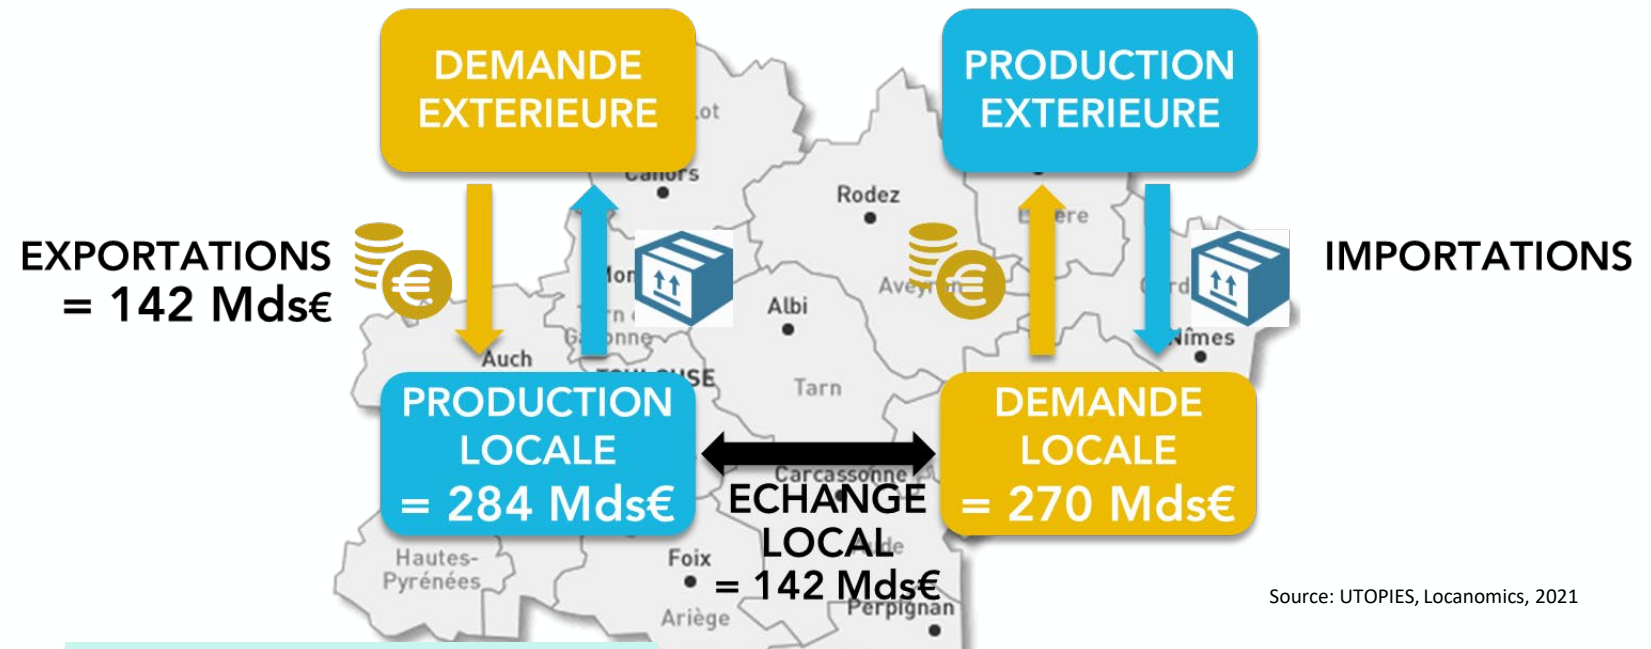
DEMANDE EXTERIEURE

PRODUCTION EXTERIEURE

EXPORTATIONS = 142 Mds€

IMPORTATIONS

Cahors

Rodez

Albi

Aveyron

Auch

Garonne

TOULOUSE

Tarn

Nîmes

PRODUCTION LOCALE = 284 Mds€

DEMANDE LOCALE = 270 Mds€

Carcassonne

ECHANGE LOCAL = 142 Mds€

Hautes-Pyrénées

Foix

Ariège

Perpignan

Source: UTOPIES, Locanomics, 2021